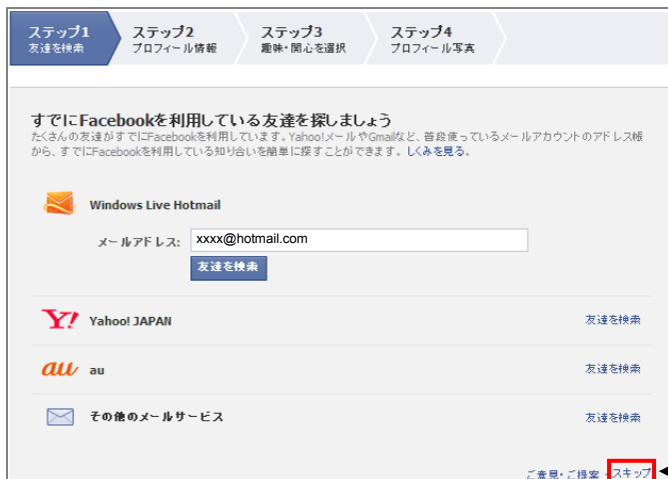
ステップ1
友達を検索

ステップ2
プロフィール情報

ステップ3
趣味・関心を選択

ステップ4
プロフィール写真

すでにFacebookを利用している友達を探しましょう

たくさんの友達がすでにFacebookを利用しています。Yahoo!メールやGmailなど、普段使っているメールアカウントのアドレス帳から、すでにFacebookを利用している知り合いを簡単に探すことができます。しくみを見る。

Windows Live Hotmail

メールアドレス: xxxx@hotmail.com

友達を検索

Y! Yahoo! JAPAN 友達を検索

au au 友達を検索

その他のメールサービス 友達を検索

ご意見・ご提案 スキップ